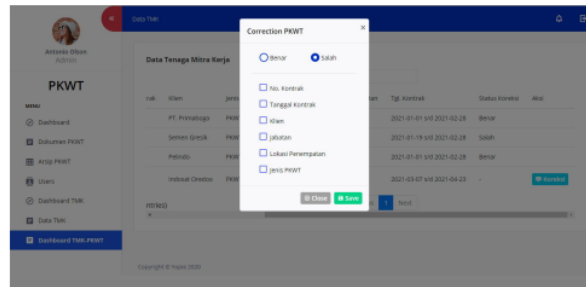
Antonio Obas
Admin

PKWT

MENU
Dashboard
Dokumen PKWT
Arsip PKWT
Users
Dashboard TMK
Data TMK
Dashboard TMK PKWT

Data TMK

Data Tenaga Mitra Kerja

rak | Klien | Jenis | tan | Tgl. Kontrak | Status Koreksi | Aksi
PT. Primatogo | PKW | 2021-01-01 s/d 2021-02-28 | Benar
Semen Gresik | PKW | 2021-01-19 s/d 2021-02-28 | Salah
Pelindo | PKW | 2021-01-01 s/d 2021-02-28 | Benar
Indosat Ooredoo | PKW | 2021-03-07 s/d 2021-04-23 | - | Koreksi

ntries
Previous 1 Next

Copyright © Inple 2020

Correction PKWT
×
Benar
Salah
No. Kontrak
Tanggal Kontrak
Klien
Jabatan
Lokasi Penempatan
Jenis PKWT
Close
Save